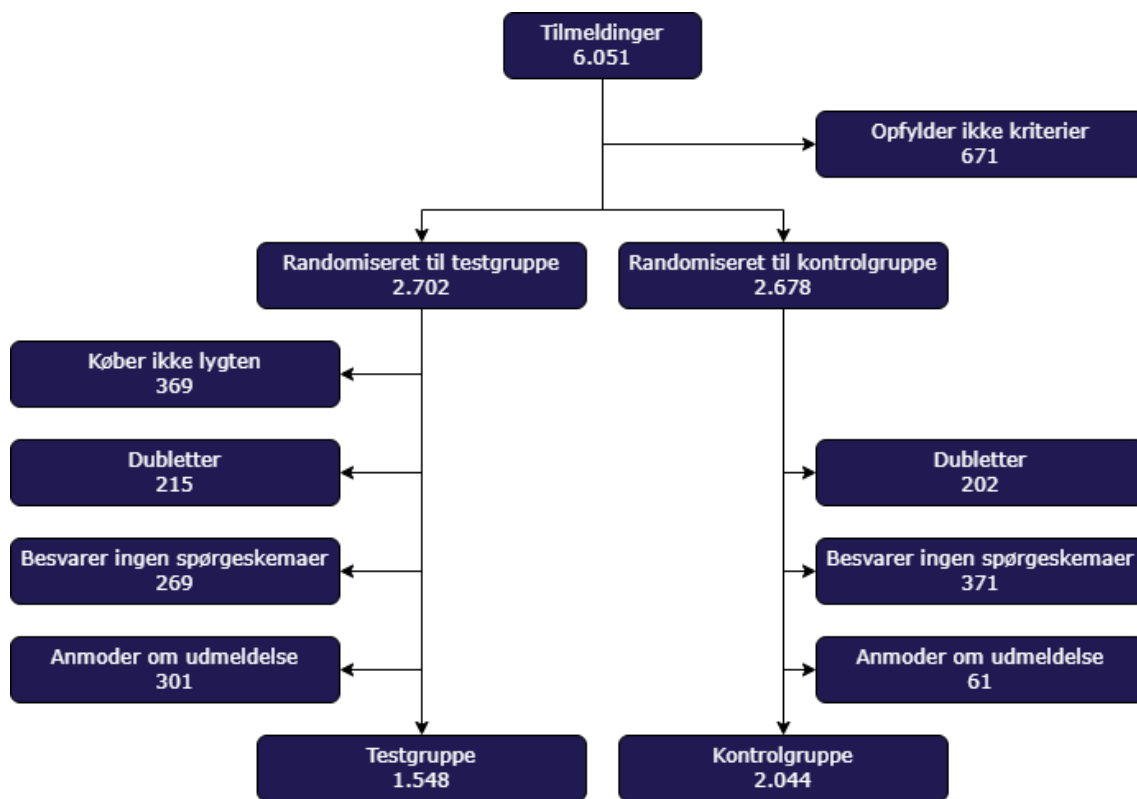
Tilmeldinger
6.051

Opfylder ikke kriterier
671

Randomiseret til testgruppe
2.702

Randomiseret til kontrolgruppe
2.678

Køber ikke lygten
369

Dubletter
215

Besvarer ingen spørgeskemaer
269

Anmoder om udmeldelse
301

Dubletter
202

Besvarer ingen spørgeskemaer
371

Anmoder om udmeldelse
61

Testgruppe
1.548

Kontrolgruppe
2.044